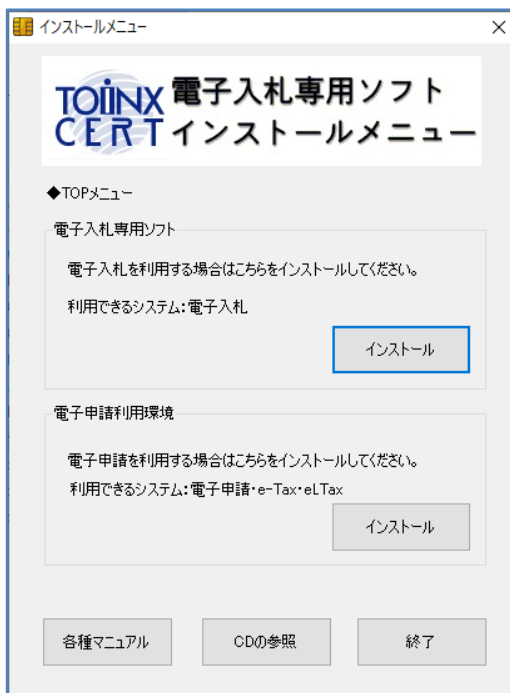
インストールメニュー

×

TOiNX CERT 電子入札専用ソフト インストールメニュー

◆TOPメニュー

電子入札専用ソフト

電子入札を利用する場合はこちらをインストールしてください。

利用できるシステム：電子入札

インストール

電子申請利用環境

電子申請を利用する場合はこちらをインストールしてください。

利用できるシステム：電子申請・e-Tax・eLTax

インストール

各種マニュアル

CDの参照

終了